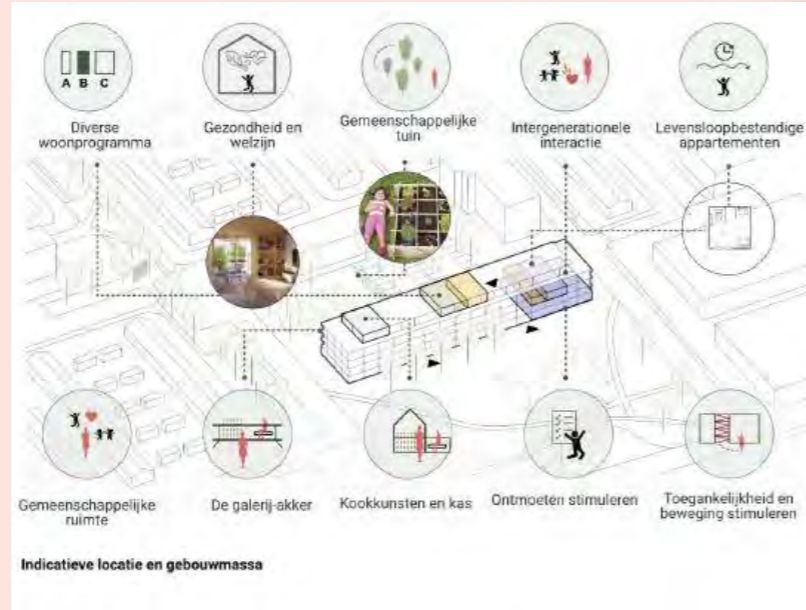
A B C

Diverse woonprogramma

Gezondheid en welzijn

Gemeenschappelijke tuin

Intergenerationele interactie

Levensloopbestendige appartementen

Gemeenschappelijke ruimte

De galerij-akker

Kookkunsten en kas

Ontmoeten stimuleren

Toegankelijkheid en beweging stimuleren

Indicatieve locatie en gebouwmassa